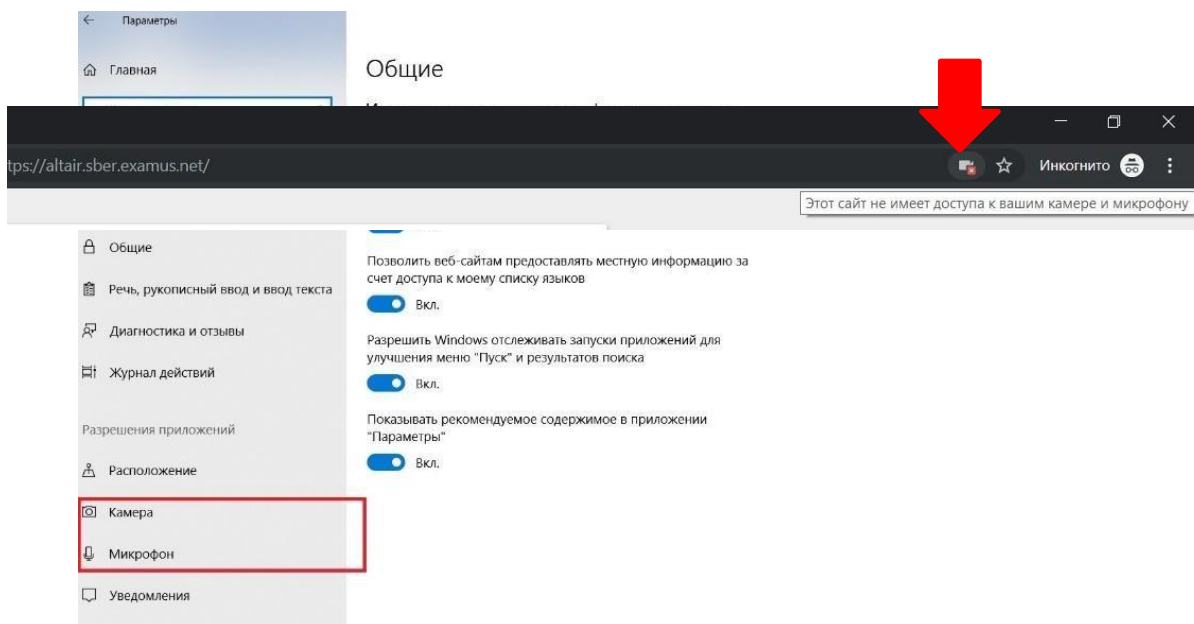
Параметры

Главная

Общие

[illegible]

tps://altair.sber.examus.net/

Инкогнито

Этот сайт не имеет доступа к вашим камере и микрофону

Общие

Речь, рукописный ввод и ввод текста

Диагностика и отзывы

Журнал действий

Разрешения приложений

Расположение

Камера

Микрофон

Уведомления

Позволить веб-сайтам предоставлять местную информацию за счет доступа к моему списку языков

Вкл.

Разрешить Windows отслеживать запуски приложений для улучшения меню "Пуск" и результатов поиска

Вкл.

Показывать рекомендуемое содержимое в приложении "Параметры"

Вкл.